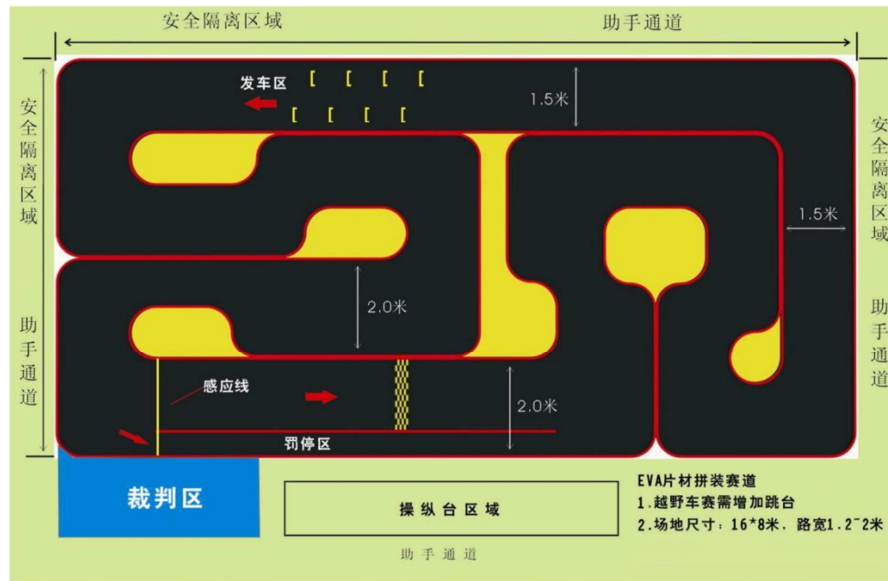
安全隔离区域

助手通道

发车区

1.5米

安全隔离区域

1.5米

安全隔离区域

助手通道

2.0米

助手通道

感应线

2.0米

罚停区

裁判区

操纵台区域

助手通道

EVA片材拼装赛道
1.越野车赛需增加跳台
2.场地尺寸：16*8米，路宽1.2~2米